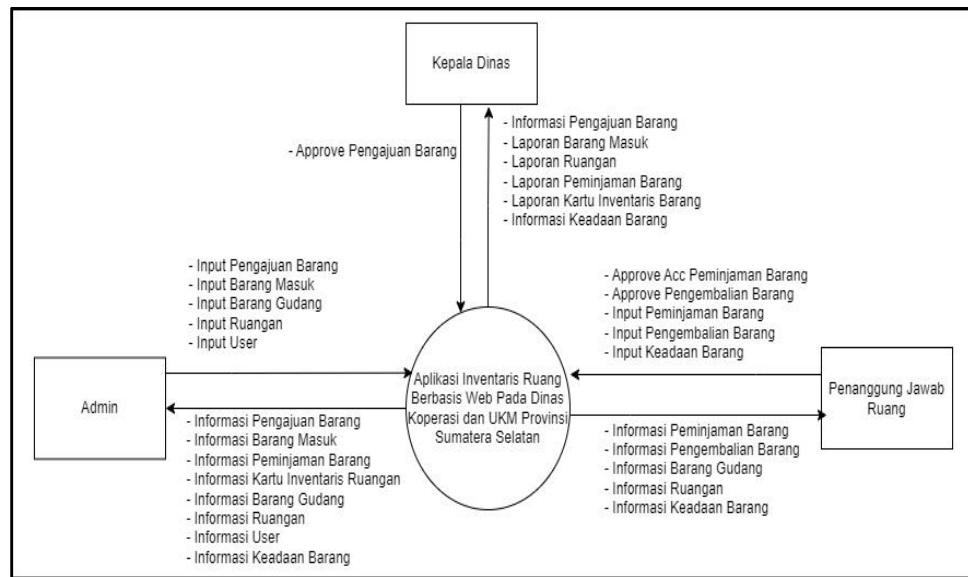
Kepala Dinas

- Approve Pengajuan Barang

- Informasi Pengajuan Barang
- Laporan Barang Masuk
- Laporan Ruangan
- Laporan Peminjaman Barang
- Laporan Kartu Inventaris Barang
- Informasi Keadaan Barang

- Input Pengajuan Barang
- Input Barang Masuk
- Input Barang Gudang
- Input Ruangan
- Input User

- Approve Acc Peminjaman Barang
- Approve Pengembalian Barang
- Input Peminjaman Barang
- Input Pengembalian Barang
- Input Keadaan Barang

Admin

Aplikasi Inventaris Ruang Berbasis Web Pada Dinas Koperasi dan UKM Provinsi Sumatera Selatan

Penanggung Jawab Ruang

- Informasi Pengajuan Barang
- Informasi Barang Masuk
- Informasi Peminjaman Barang
- Informasi Kartu Inventaris Ruangan
- Informasi Barang Gudang
- Informasi Ruangan
- Informasi User
- Informasi Keadaan Barang

- Informasi Peminjaman Barang
- Informasi Pengembalian Barang
- Informasi Barang Gudang
- Informasi Ruangan
- Informasi Keadaan Barang